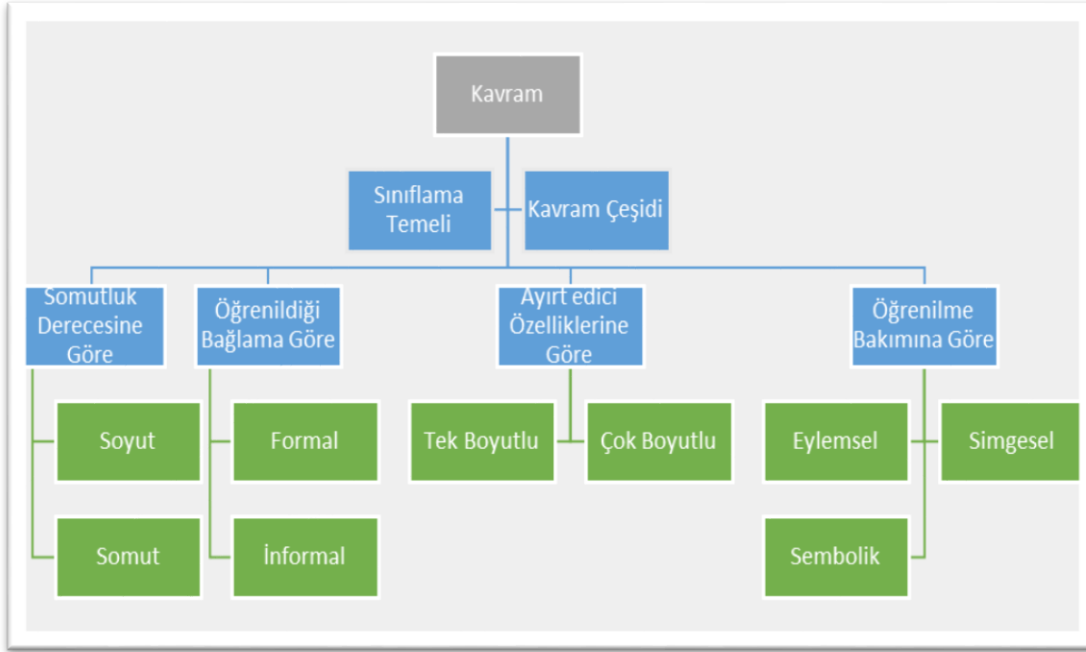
Kavram

Sınıflama Temeli

Kavram Çeşidi

Somutluk Derecesine Göre

Öğrenildiği Bağlama Göre

Ayırt edici Özelliklerine Göre

Öğrenilme Bakımına Göre

Soyut

Somut

Formal

İnformal

Tek Boyutlu

Çok Boyutlu

Eylemsel

Simgesel

Sembolik